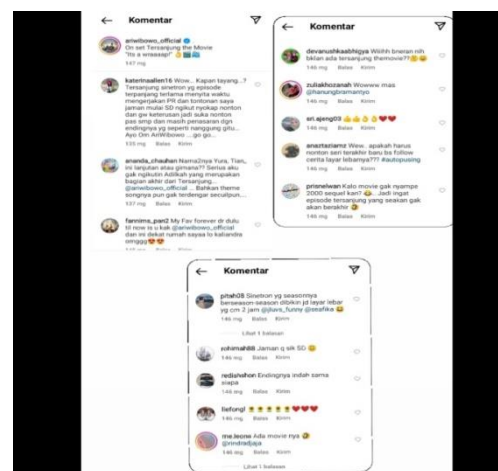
Komentar

ariwibowo_official On Set Tersanjung the Movie "Its a wraaaap!"
147 mg

katerinaallen16 Wow... Kapan tayang...? Tersanjung sinetron yg episode terpanjang terlama menyita waktu mengerjakan PR dan tontonan saya jaman mulai SD ngikut nyokap nonton dan gw keterusan jadi suka nonton pas smp dan masih penasaran dgn endingnya yg seperti nanggung gitu... Ayo Om AriWibowo ...go go...
135 mg Balas Kirim

ananda_chauhan Namanya Yura, Tian, ini lanjutan atau gimana?? Serius aku gak ngikutin Adilkah yang merupakan bagian akhir dari Tersanjung... @ariwibowo_official ... Bahkan theme songnya pun gak terdengar secuilpun...
137 mg Balas Kirim

fanmims_pan2 My Fav forever dr dulu til now is u kak @ariwibowo_official dan ini dekat rumah saya lo kalianda omggg
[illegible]

Komentar

devanushkaabhigya Wiiihh bneran nih bklan ada tersanjung themovie??
146 mg Balas Kirim

zuliakhozanah Wowww mas @hanungbramantyo
146 mg Balas Kirim

sri.ajeng09
146 mg Balas Kirim

anaztasiamz Wew.. apakah harus nonton seri terakhir baru bs follow cerita layar lebarnya?? #autopusing
146 mg Balas Kirim

prisnelwan Kalo movie gak nyambe 2000 sequel kan? Jadi ingat episode tersanjung yang seakan gak akan berakhir
146 mg Balas Kirim

Komentar

pitah08 Sinetron yg seasonnya berseason-season dibikin jd layar lebar yg cm 2 jam @juvs_funny @ezafika
146 mg Balas Kirim

Lihat 1 balasan

rohimah88 Jaman q sik SD
146 mg Balas Kirim

redishehon Endingnya indah sama siapa
146 mg Balas Kirim

liefongl
146 mg Balas Kirim

me.leone Ada movie nya @rindradjaja
146 mg Balas Kirim

Lihat 1 balasan